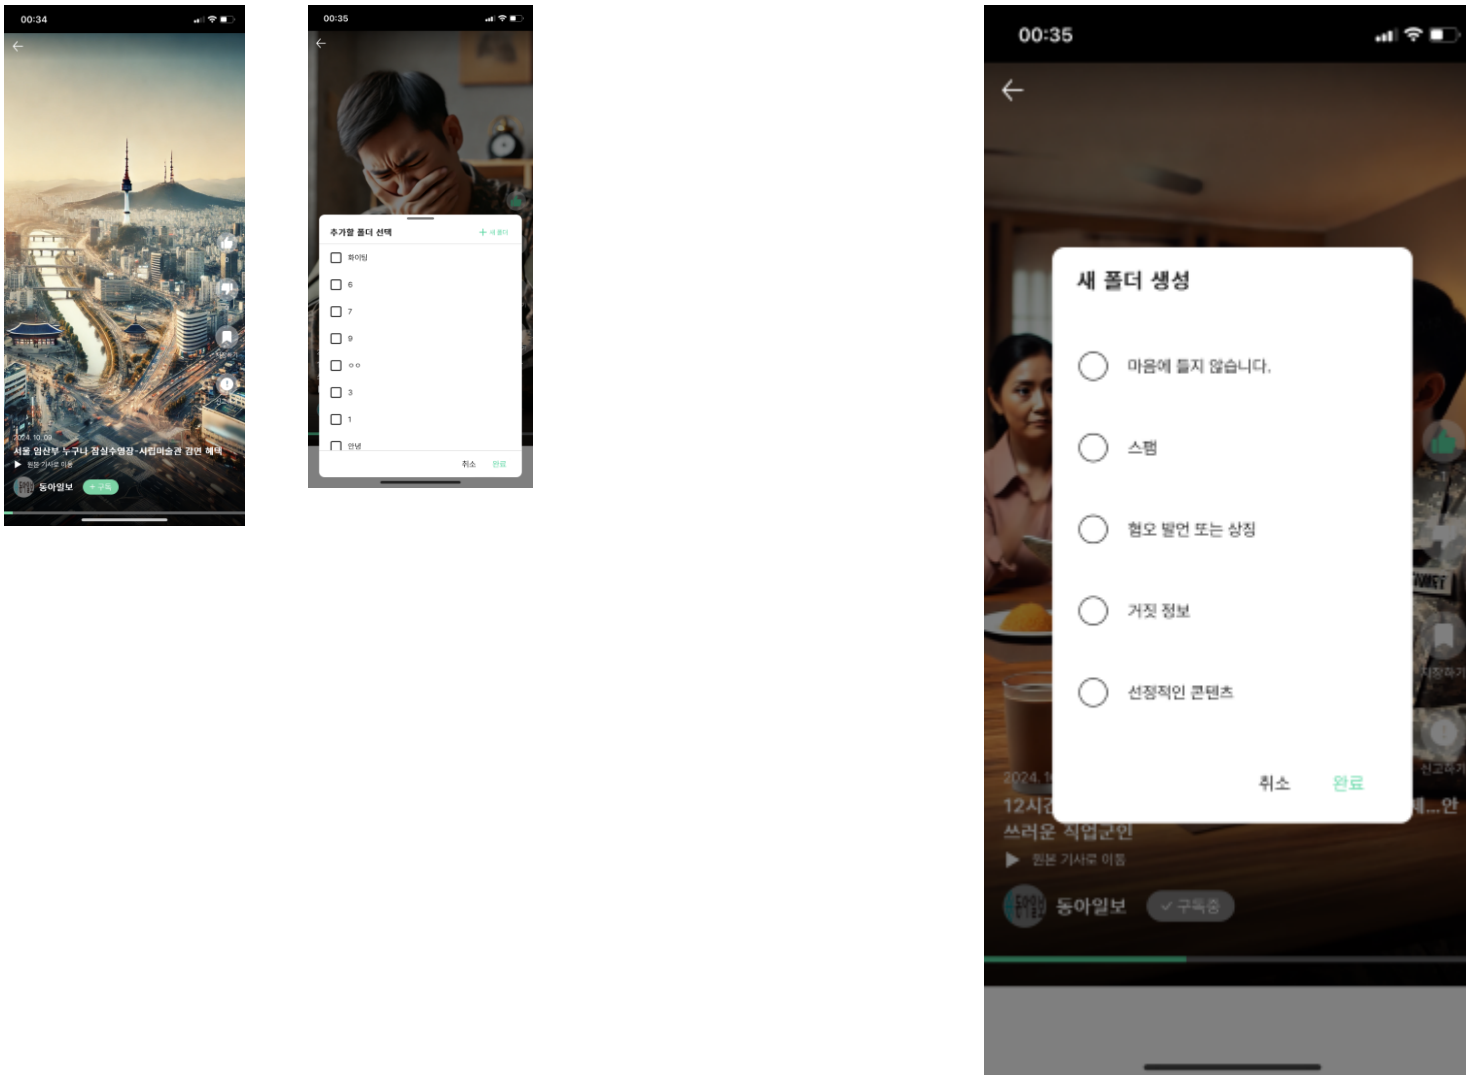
00:34

2024.10.09
서울 임산부 누구나 잠실수영장·시립미술관 감면 혜택
▶ 원본 기사로 이동
동아일보 + 구독

00:35

추가할 폴더 선택
+ 새폴더
화이팅
6
7
9
ㅇㅇ
3
1
안녕
취소 완료

00:35

새 폴더 생성
마음에 들지 않습니다.
스팸
혐오 발언 또는 상징
거짓 정보
선정적인 콘텐츠
취소 완료

2024. 1
12시간
쓰러운 식업군인
▶ 원본 기사로 이동
동아일보 ✓ 구독중